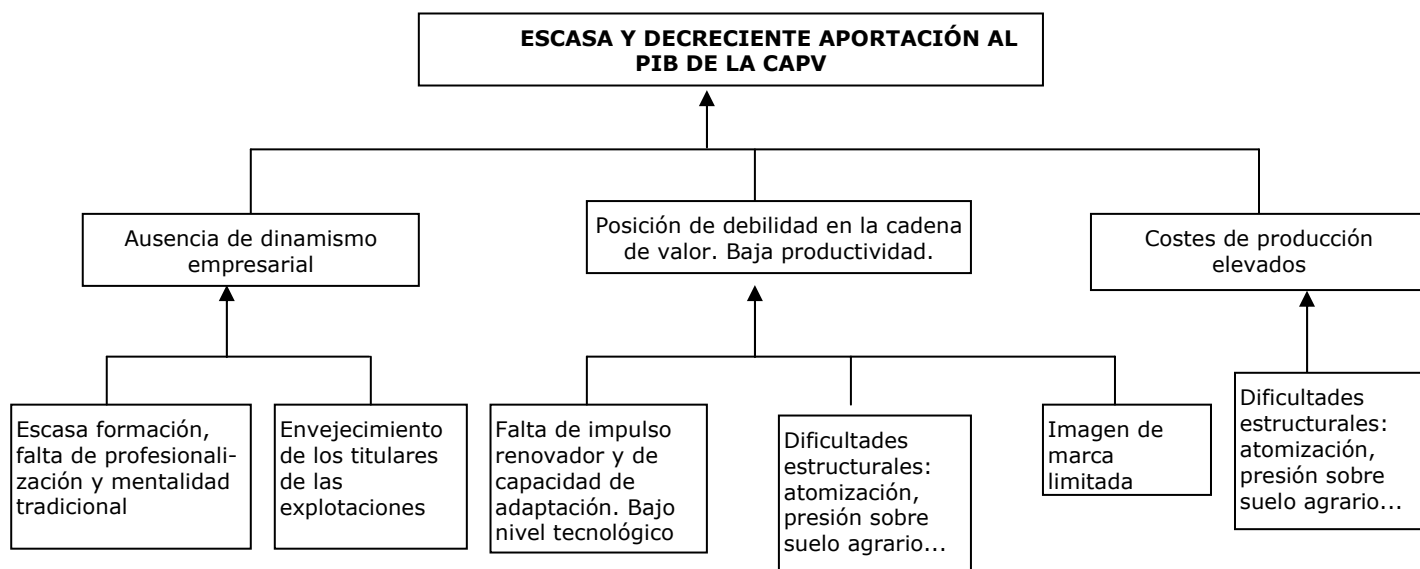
ESCASA Y DECRECIENTE APORTACIÓN AL PIB DE LA CAPV

Ausencia de dinamismo empresarial

Posición de debilidad en la cadena de valor. Baja productividad.

Costes de producción elevados

Escasa formación, falta de profesionalización y mentalidad tradicional

Envejecimiento de los titulares de las explotaciones

Falta de impulso renovador y de capacidad de adaptación. Bajo nivel tecnológico

Dificultades estructurales: atomización, presión sobre suelo agrario...

Imagen de marca limitada

Dificultades estructurales: atomización, presión sobre suelo agrario...